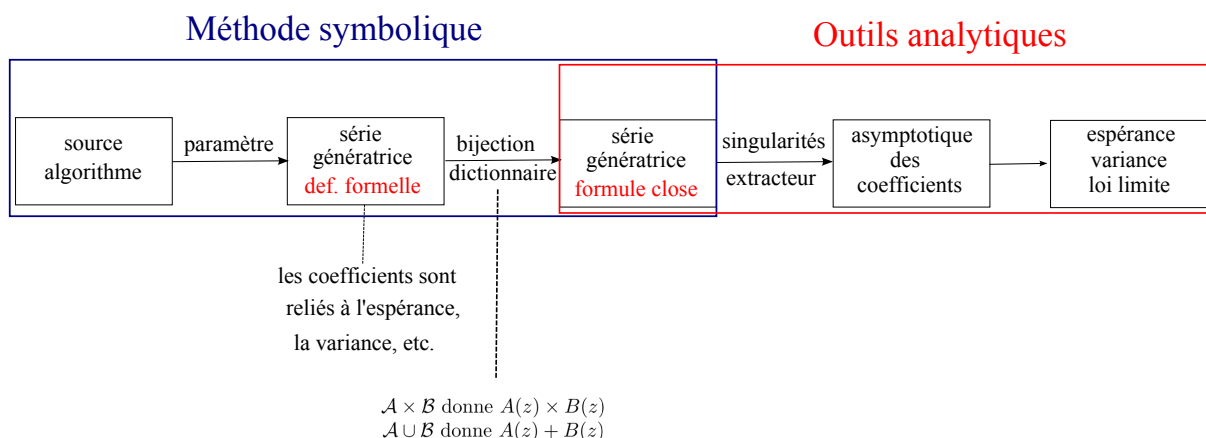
Méthode symbolique

Outils analytiques

source algorithme

paramètre

série génératrice
def. formelle

bijection
dictionnaire

série génératrice
formule close

singularités
extracteur

asymptotique des coefficients

espérance variance loi limite

les coefficients sont reliés à l'espérance, la variance, etc.

$\mathcal{A} \times \mathcal{B}$ donne $A(z) \times B(z)$
$\mathcal{A} \cup \mathcal{B}$ donne $A(z) + B(z)$